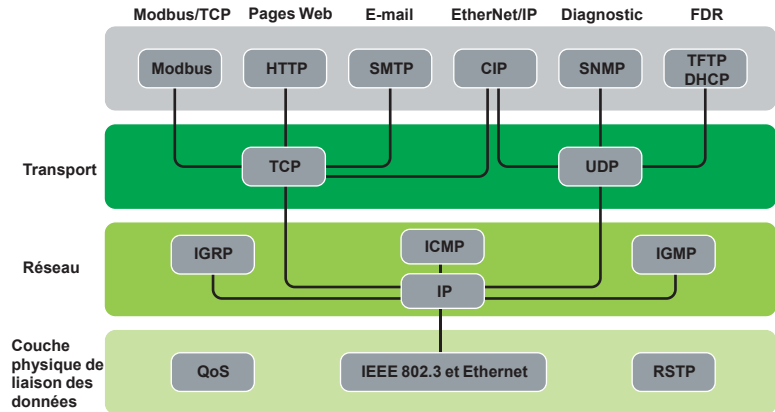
Modbus/TCP Pages Web E-mail EtherNet/IP Diagnostic FDR

Modbus HTTP SMTP CIP SNMP TFTP DHCP

Transport

TCP UDP

Réseau

IGRP ICMP IGMP

IP

Couche physique de liaison des données

QoS IEEE 802.3 et Ethernet RSTP